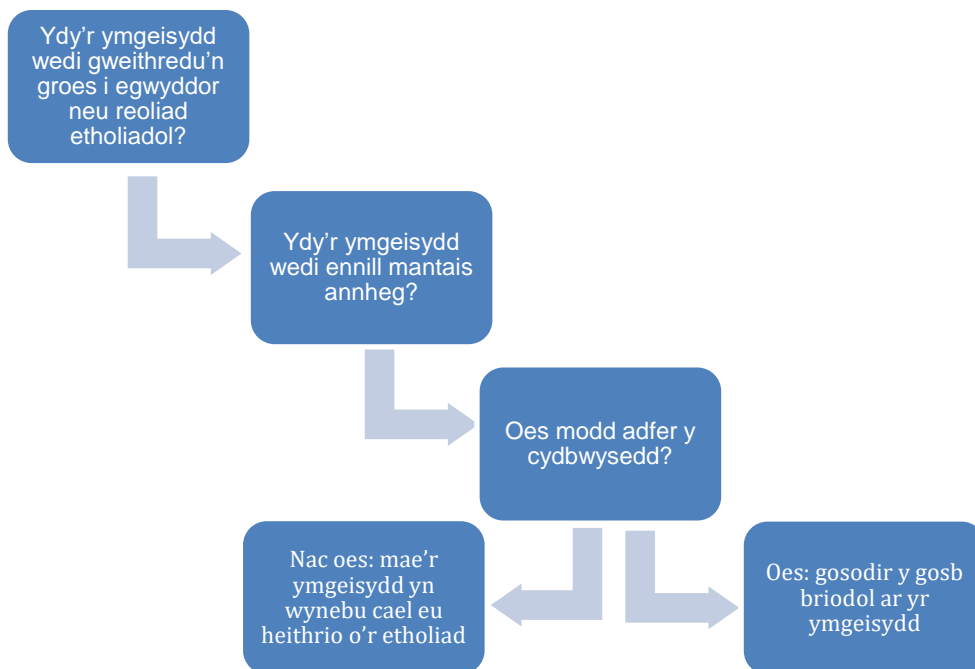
Ydy'r ymgeisydd wedi gweithredu'n groes i egwyddor neu reoliad etholiadol?

Ydy'r ymgeisydd wedi ennill mantais annheg?

Oes modd adfer y cydbwysedd?

Nac oes: mae'r ymgeisydd yn wynebu cael eu heithrio o'r etholiad

Oes: gosodir y gosb briodol ar yr ymgeisydd